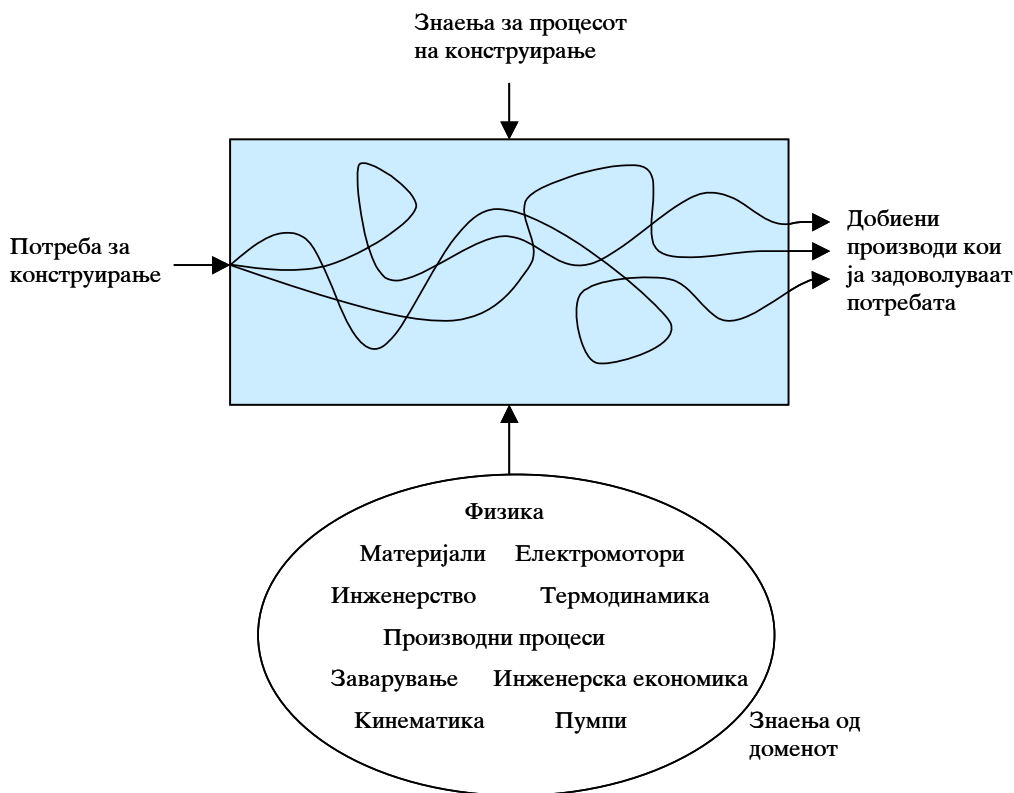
Знаења за процесот на конструирање

Потреба за конструирање

Добиени производи кои ја задоволуваат потребата

Физика

Материјали Електромотори

Инженерство Термодинамика

Производни процеси

Заварување Инженерска економика

Кинематика Пумпи

Знаења од доменот